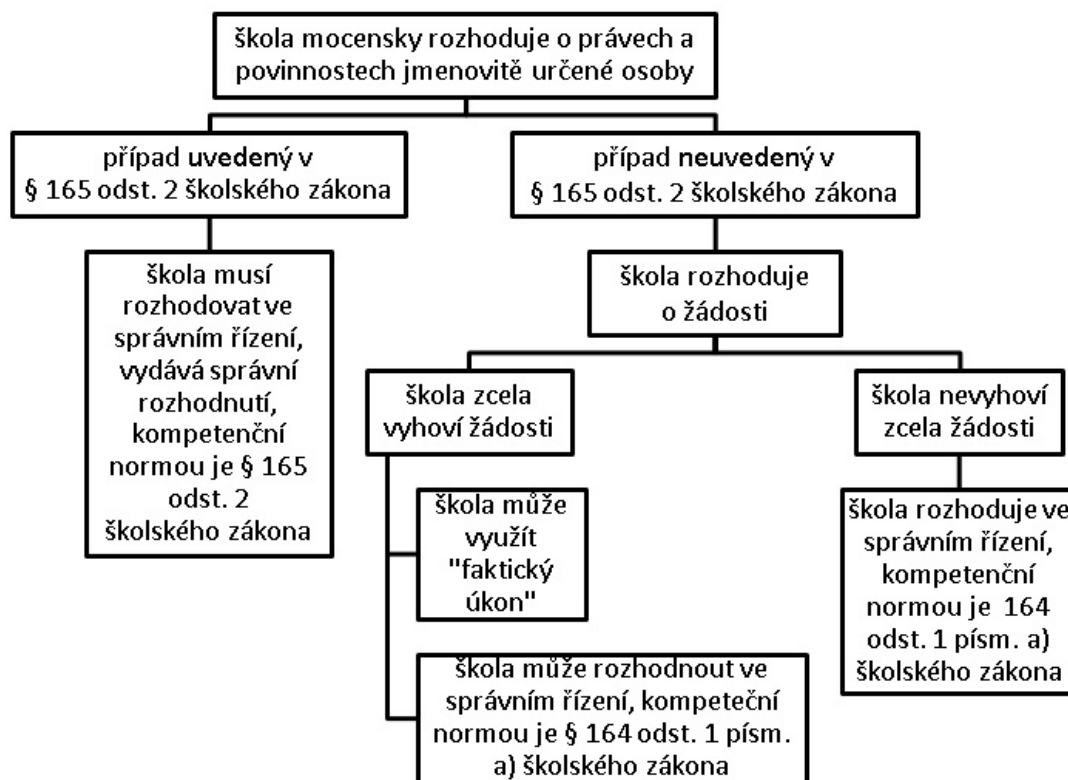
škola mocensky rozhoduje o právech a povinnostech jmenovitě určené osoby

případ uvedený v § 165 odst. 2 školského zákona

případ neuvedený v § 165 odst. 2 školského zákona

škola musí rozhodovat ve správním řízení, vydává správní rozhodnutí, kompetenční normou je § 165 odst. 2 školského zákona

škola rozhoduje o žádosti

škola zcela vyhoví žádosti

škola nevyhoví zcela žádosti

škola může využít "faktický úkon"

škola rozhoduje ve správním řízení, kompetenční normou je 164 odst. 1 písm. a) školského zákona

škola může rozhodnout ve správním řízení, kompeteční normou je § 164 odst. 1 písm. a) školského zákona